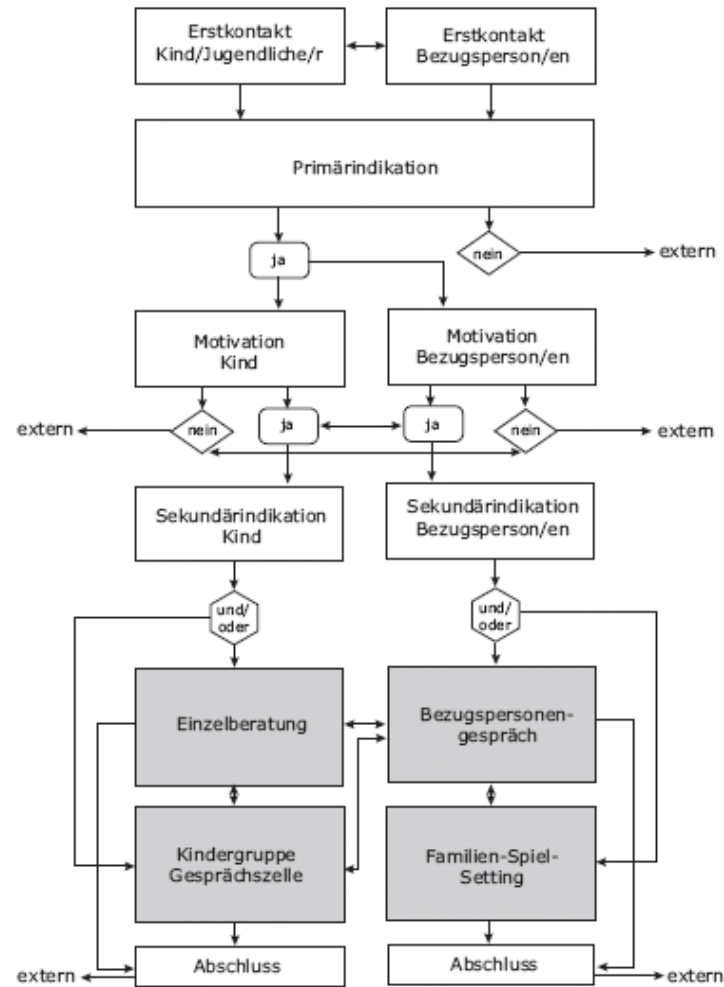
Erstkontakt Kind/Jugendliche/r

Erstkontakt Bezugsperson/en

Primärindikation

ja

nein

extern

Motivation Kind

Motivation Bezugsperson/en

extern

nein

ja

ja

nein

extern

Sekundärindikation Kind

Sekundärindikation Bezugsperson/en

und/ oder

und/ oder

Einzelberatung

Bezugspersonengespräch

Kindergruppe Gesprächszelle

Familien-Spiel-Setting

extern

Abschluss

Abschluss

extern